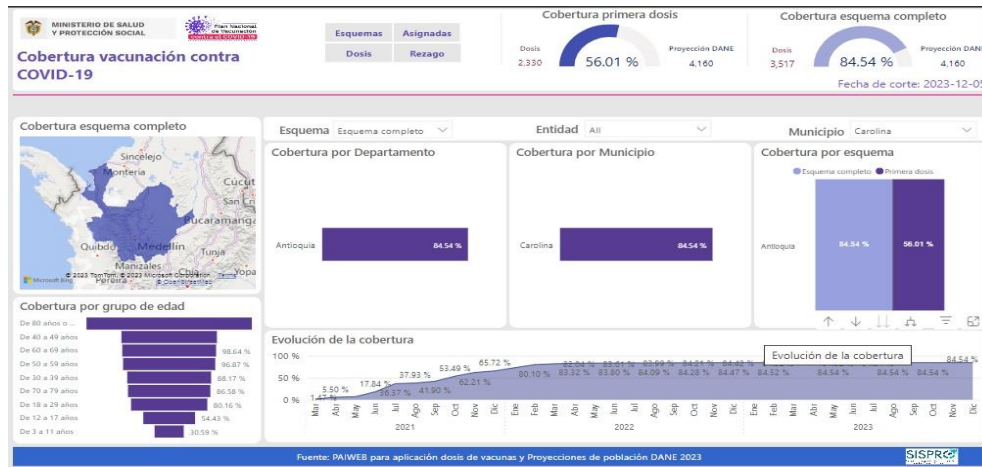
MINISTERIO DE SALUD Y PROTECCIÓN SOCIAL

Plan Nacional de Vacunación contra el COVID-19

Cobertura vacunación contra COVID-19

Esquemas | Asignadas
Dosis | Rezago

Cobertura primera dosis
Dosis 2.330
56.01 %
Proyección DANE 4.160

Cobertura esquema completo
Dosis 3.517
84.54 %
Proyección DANE 4.160

Fecha de corte: 2023-12-05

Cobertura esquema completo
Sincelejo
Montería
Cúcut
San Cri
Bucaramanga
Quibdó
Medellín
Tunja
Manizales
Pereira
Yopa
Microsoft Bing
© 2023 TomTom, © 2023 Microsoft Corporation Terms
© OpenStreetMap

Cobertura por grupo de edad
De 80 años o ...
De 40 a 49 años
De 60 a 69 años 98.64 %
De 50 a 59 años 96.87 %
De 30 a 39 años 88.17 %
De 70 a 79 años 86.58 %
De 18 a 29 años 80.16 %
De 12 a 17 años 54.43 %
De 3 a 11 años 30.59 %

Esquema Esquema completo
Entidad All
Municipio Carolina

Cobertura por Departamento
Antioquia 84.54 %

Cobertura por Municipio
Carolina 84.54 %

Cobertura por esquema
Esquema completo Primera dosis
Antioquia 84.54 % 56.01 %

Evolución de la cobertura
Evolución de la cobertura
100 %
50 %
0 %
1.47 % 5.50 % 17.84 % 36.37 % 37.93 % 41.90 % 53.49 % 62.21 % 65.72 % 80.10 % 83.04 % 83.32 % 83.61 % 83.80 % 83.99 % 84.09 % 84.21 % 84.28 % 84.42 % 84.47 % 84.52 % 84.54 % 84.54 % 84.54 % 84.54 %
Mar Abr May Jun Jul Ago Sep Oct Nov Dic Ene Feb Mar Abr May Jun Jul Ago Sep Oct Nov Dic Ene Feb Mar Abr May Jun Jul Ago Sep Oct Nov Dic
2021 2022 2023

Fuente: PAIWEB para aplicación dosis de vacunas y Proyecciones de población DANE 2023

SISPRO